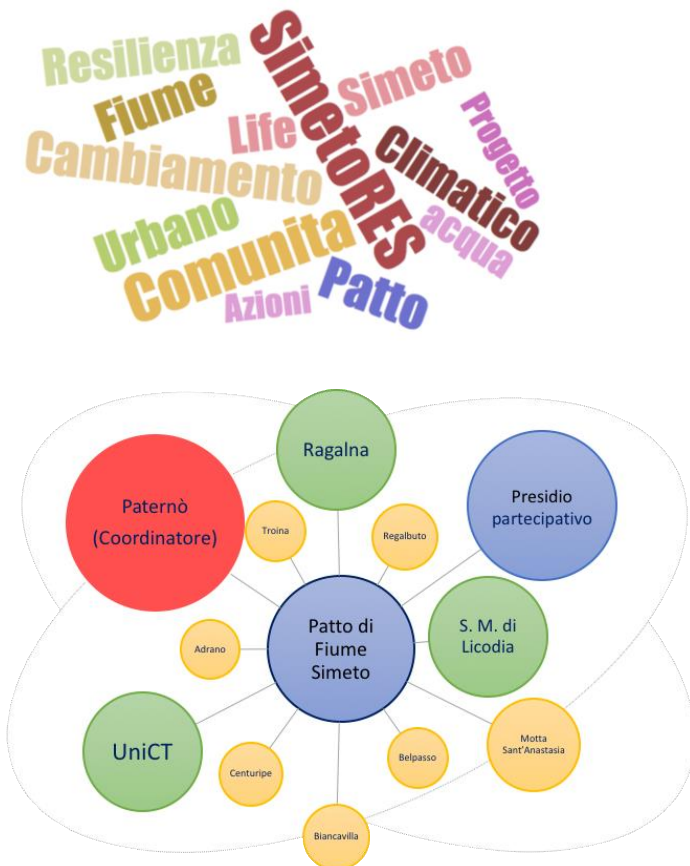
Resilienza
Fiume
Cambiamento
Life
SimetoRES
Simeto
Progetto
Climatico
Urbano
Comunita
acqua
Azioni
Patto

Ragalna
Paternò (Coordinatore)
Presidio partecipativo
Troina
Regalbuto
Patto di Fiume Simeto
S. M. di Licodia
Adrano
UniCT
Motta Sant'Anastasia
Centuripe
Belpasso
Biancavilla